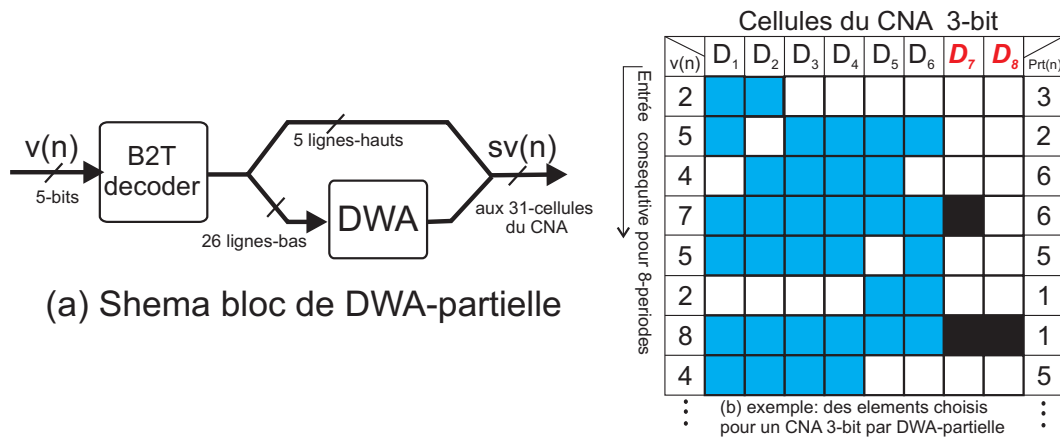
v(n)

5-bits

B2T decoder

5 lignes-hauts

26 lignes-bas

DWA

sv(n)

aux 31-cellules du CNA

(a) Shema bloc de DWA-partielle

Cellules du CNA 3-bit

Entrée consequtive pour 8-periodes

| v(n) | $D_1$ | $D_2$ | $D_3$ | $D_4$ | $D_5$ | $D_6$ | $D_7$ | $D_8$ | Prt(n) |
|---|---|---|---|---|---|---|---|---|---|
| 2 | | | | | | | | | 3 |
| 5 | | | | | | | | | 2 |
| 4 | | | | | | | | | 6 |
| 7 | | | | | | | | | 6 |
| 5 | | | | | | | | | 5 |
| 2 | | | | | | | | | 1 |
| 8 | | | | | | | | | 1 |
| 4 | | | | | | | | | 5 |

⋮

(b) exemple: des elements choisis pour un CNA 3-bit par DWA-partielle

⋮